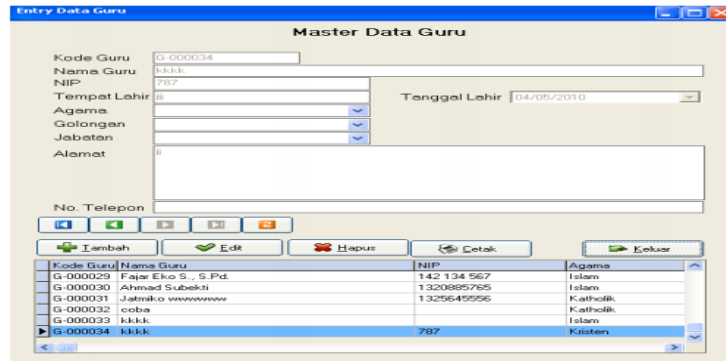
Entry Data Guru

Master Data Guru

Kode Guru G-000034
Nama Guru kkkk
NIP 787
Tempat Lahir ii
Tanggal Lahir 04/05/2010
Agama
Golongan
Jabatan
Alamat ii

No. Telepon

Tambah
Edit
Hapus
Cetak
Keluar

| | Kode Guru | Nama Guru | NIP | Agama |
|---|---|---|---|---|
| | G-000029 | Fajar Eko S., S.Pd. | 142 134 567 | Islam |
| | G-000030 | Ahmad Subekti | 1320885765 | Islam |
| | G-000031 | Jatmiko wwwwwww | 1325645556 | Katholik |
| | G-000032 | coba | | Katholik |
| | G-000033 | kkkk | | Islam |
| ▶ | G-000034 | kkkk | 787 | Kristen |